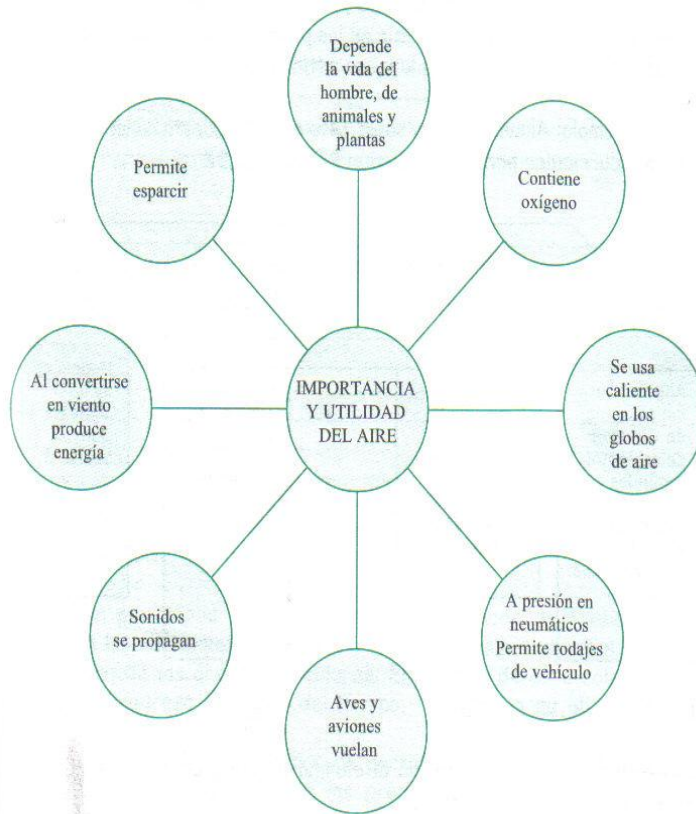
IMPORTANCIA Y UTILIDAD DEL AIRE

Depende la vida del hombre, de animales y plantas

Contiene oxígeno

Se usa caliente en los globos de aire

A presión en neumáticos Permite rodajes de vehículo

Aves y aviones vuelan

Sonidos se propagan

Al convertirse en viento produce energía

Permite esparcir